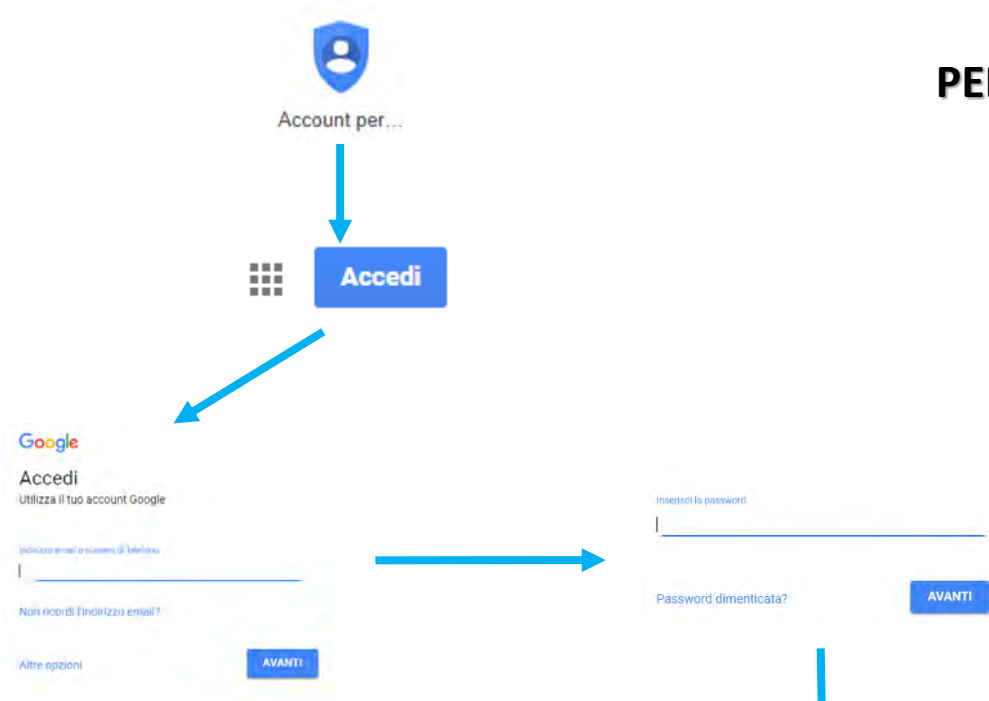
PE

Account per...

Accedi

Google
Accedi
Utilizza il tuo account Google

Indirizzo email o numero di telefono

Non ricordi l'indirizzo email?

Altre opzioni

AVANTI

Inserisci la password

Password dimenticata?

AVANTI